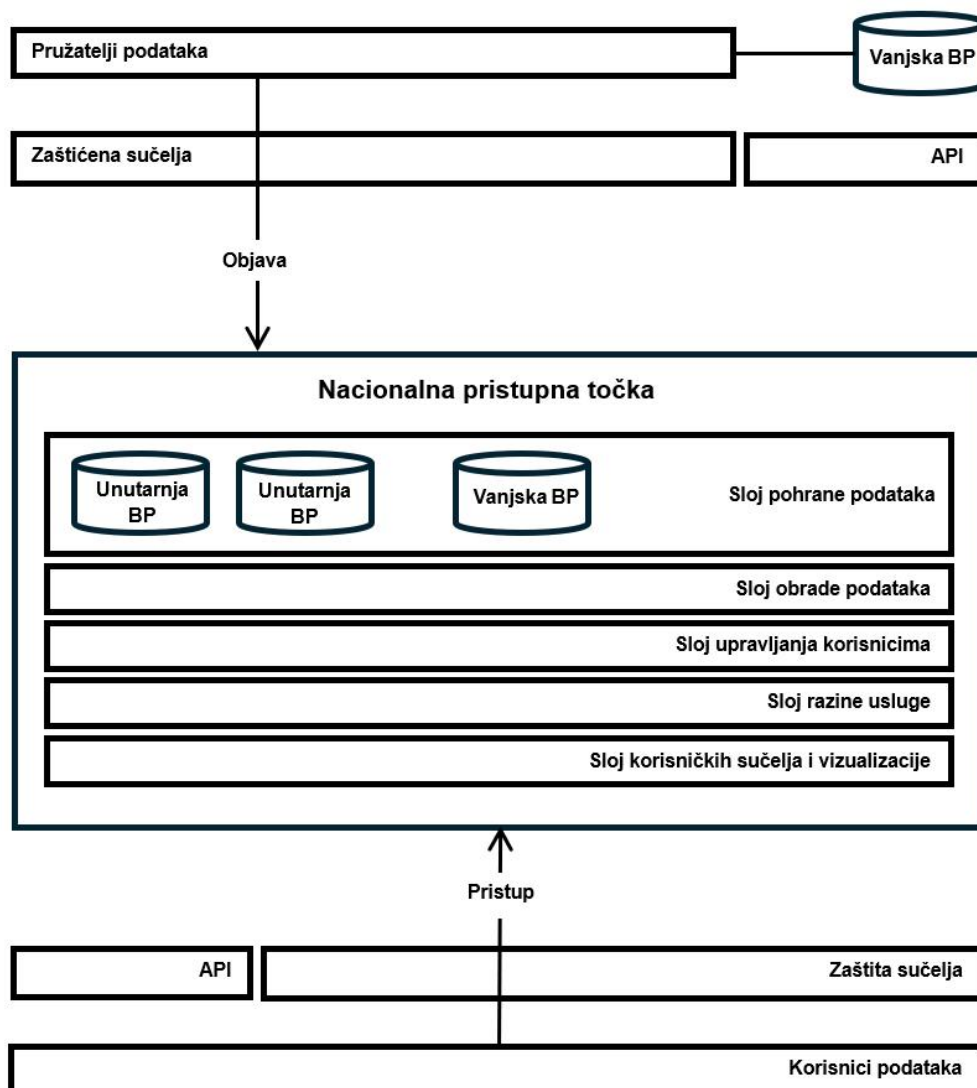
Pružatelji podataka

Vanjska BP

Zaštićena sučelja

API

Objava

Nacionalna pristupna točka

Unutarnja BP

Unutarnja BP

Vanjska BP

Sloj pohrane podataka

Sloj obrade podataka

Sloj upravljanja korisnicima

Sloj razine usluge

Sloj korisničkih sučelja i vizualizacije

Pristup

API

Zaštita sučelja

Korisnici podataka